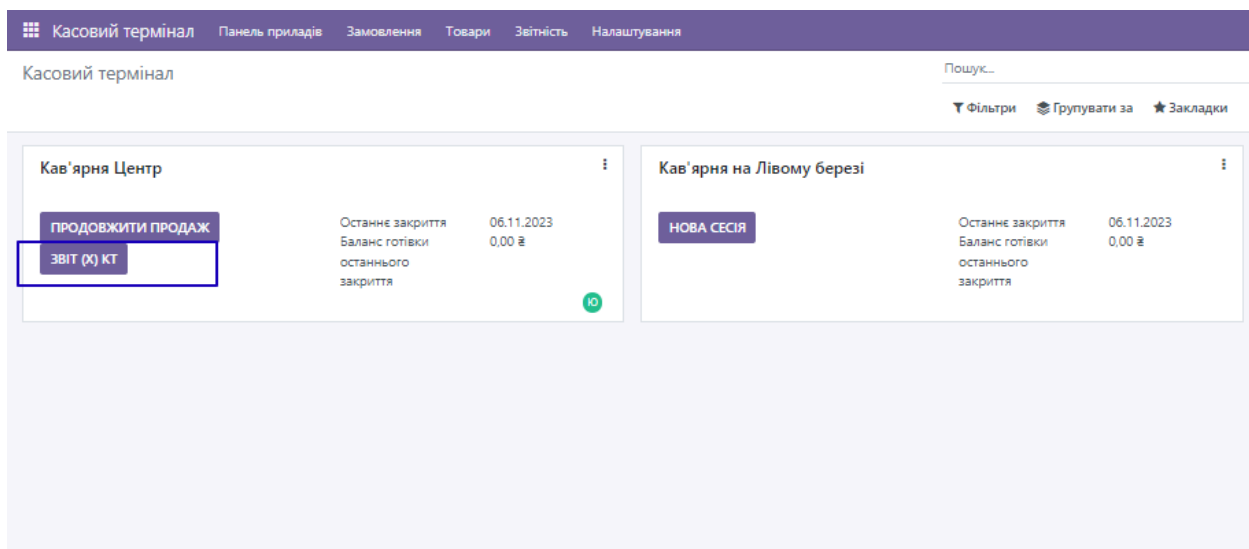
Касовий термінал Панель приладів Замовлення Товари Звітність Налаштування

Касовий термінал

Пошук...

Фільтри Групувати за Закладки

Кав'ярня Центр

ПРОДОВЖИТИ ПРОДАЖ
ЗВІТ (X) КТ

Останнє закриття 06.11.2023
Баланс готівки останнього закриття 0,00 ₴

Ю

Кав'ярня на Лівому березі

НОВА СЕСІЯ

Останнє закриття 06.11.2023
Баланс готівки останнього закриття 0,00 ₴